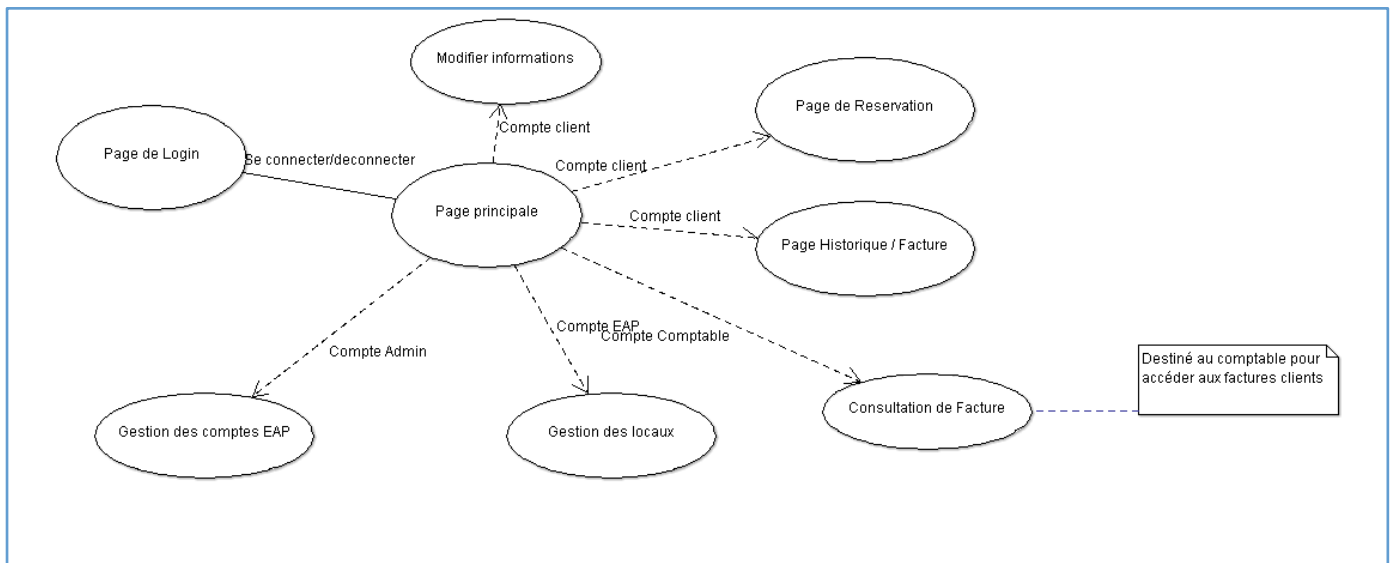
Modifier informations

Page de Reservation

Compte client

Page de Login

Se connecter/deconnecter

Compte client

Page principale

Compte client

Page Historique / Facture

Compte EAP

Compte Comptable

Compte Admin

Destiné au comptable pour accéder aux factures clients

Consultation de Facture

Gestion des comptes EAP

Gestion des locaux